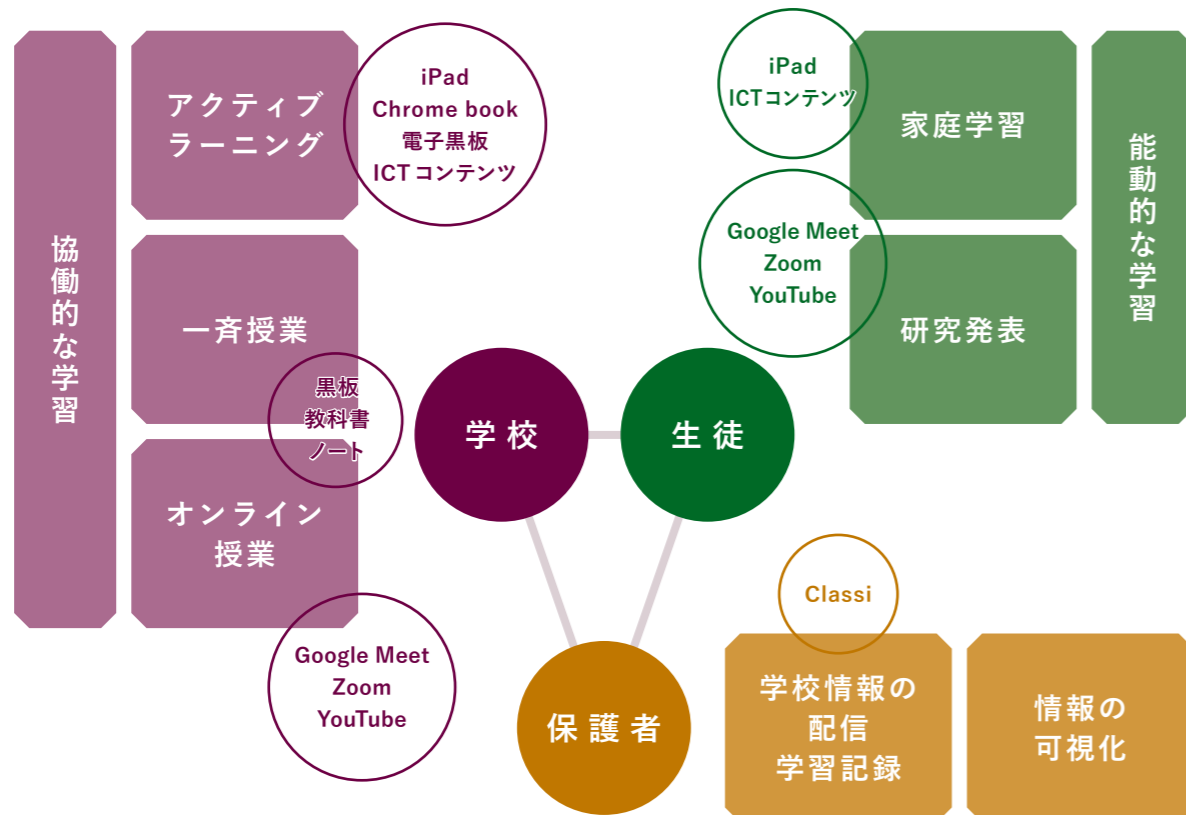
協働的な学習

アクティブラーニング

iPad
Chrome book
電子黒板
ICT コンテンツ

一斉授業

黒板
教科書
ノート

オンライン授業

Google Meet
Zoom
YouTube

学校

生徒

保護者

iPad
ICTコンテンツ

家庭学習

Google Meet
Zoom
YouTube

研究発表

能動的な学習

Classi

学校情報の配信
学習記録

情報の可視化